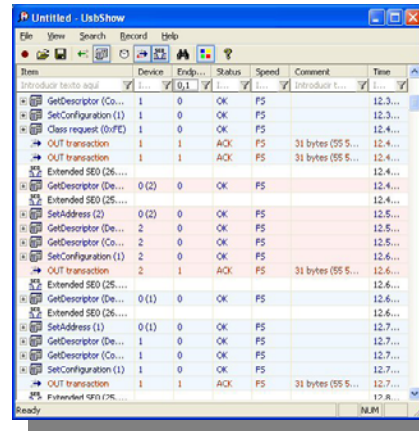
Untitled - UsbShow

File View Search Record Help

| Item | Device | Endp... | Status | Speed | Comment | Time |
|---|---|---|---|---|---|---|
| Introducir texto aquí | I... | 0,1 | I... | I... | Introducir t... | I... |
| GetDescriptor (Co... | 1 | 0 | OK | FS | | 12.3... |
| SetConfiguration (1) | 1 | 0 | OK | FS | | 12.3... |
| Class request (0xFE) | 1 | 0 | OK | FS | | 12.4... |
| OUT transaction | 1 | 1 | ACK | FS | 31 bytes (55 5... | 12.4... |
| OUT transaction | 1 | 1 | ACK | FS | 31 bytes (55 5... | 12.4... |
| Extended SE0 (26.... | | | | | | 12.4... |
| GetDescriptor (De... | 0 (2) | 0 | OK | FS | | 12.4... |
| Extended SE0 (25.... | | | | | | 12.4... |
| SetAddress (2) | 0 (2) | 0 | OK | FS | | 12.5... |
| GetDescriptor (De... | 2 | 0 | OK | FS | | 12.5... |
| GetDescriptor (Co... | 2 | 0 | OK | FS | | 12.5... |
| GetDescriptor (Co... | 2 | 0 | OK | FS | | 12.5... |
| SetConfiguration (1) | 2 | 0 | OK | FS | | 12.6... |
| OUT transaction | 2 | 1 | ACK | FS | 31 bytes (55 5... | 12.6... |
| Extended SE0 (25.... | | | | | | 12.6... |
| GetDescriptor (De... | 0 (1) | 0 | OK | FS | | 12.6... |
| Extended SE0 (25.... | | | | | | 12.6... |
| SetAddress (1) | 0 (1) | 0 | OK | FS | | 12.7... |
| GetDescriptor (De... | 1 | 0 | OK | FS | | 12.7... |
| GetDescriptor (Co... | 1 | 0 | OK | FS | | 12.7... |
| GetDescriptor (Co... | 1 | 0 | OK | FS | | 12.7... |
| SetConfiguration (1) | 1 | 0 | OK | FS | | 12.7... |
| OUT transaction | 1 | 1 | ACK | FS | 31 bytes (55 5... | 12.7... |
| Extended SE0 (25.... | | | | | | 12.8... |

Ready NUM